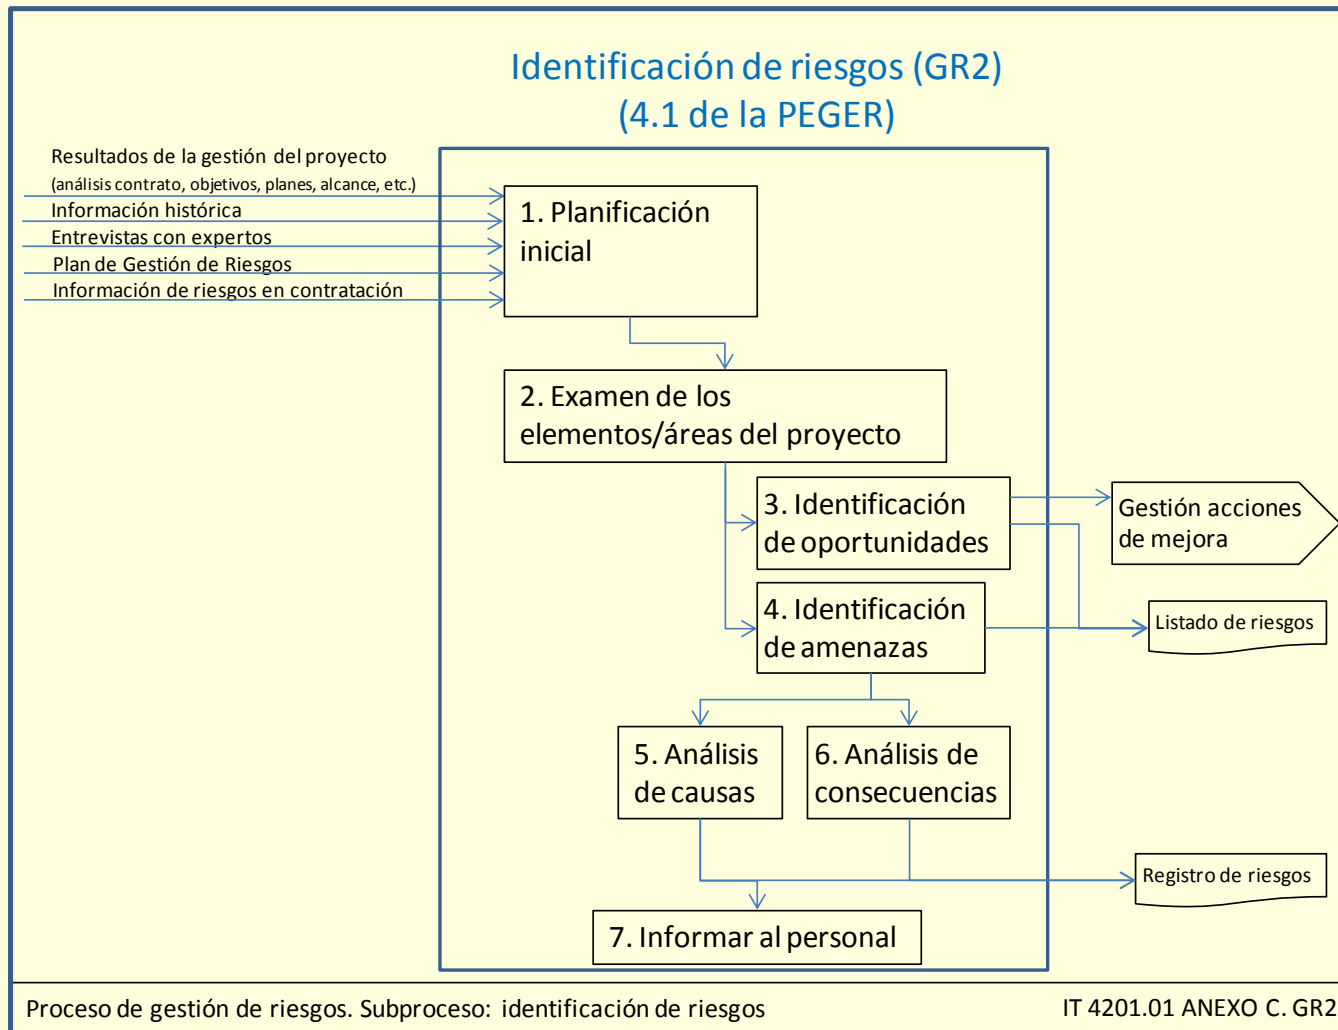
Identificación de riesgos (GR2)
(4.1 de la PEGER)

Resultados de la gestión del proyecto
(análisis contrato, objetivos, planes, alcance, etc.)
Información histórica
Entrevistas con expertos
Plan de Gestión de Riesgos
Información de riesgos en contratación

1. Planificación inicial

2. Examen de los elementos/áreas del proyecto

3. Identificación de oportunidades

Gestión acciones de mejora

4. Identificación de amenazas

Listado de riesgos

5. Análisis de causas

6. Análisis de consecuencias

Registro de riesgos

7. Informar al personal

Proceso de gestión de riesgos. Subproceso: identificación de riesgos

IT 4201.01 ANEXO C. GR2